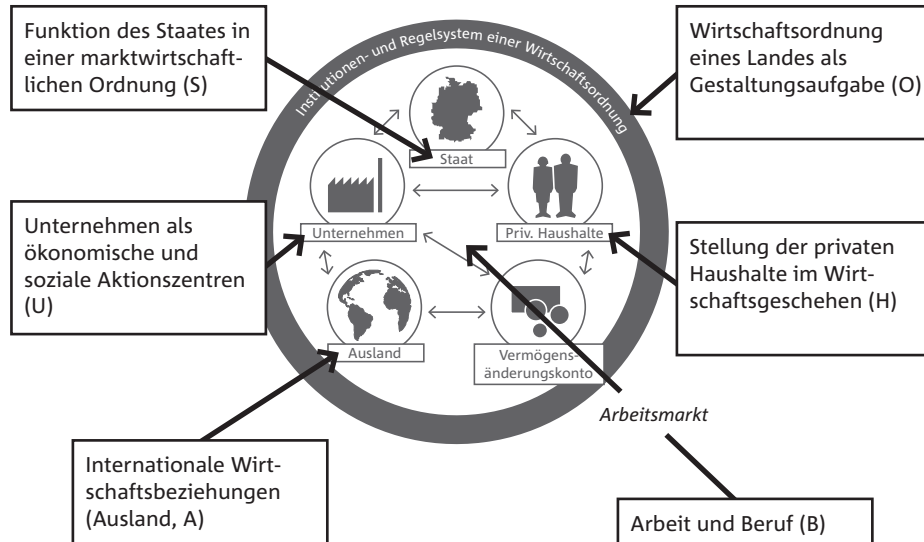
Funktion des Staates in einer marktwirtschaftlichen Ordnung (S)

Institutionen- und Regelsystem einer Wirtschaftsordnung

Wirtschaftsordnung eines Landes als Gestaltungsaufgabe (O)

Staat

Unternehmen

Priv. Haushalte

Ausland

Vermögensänderungskonto

Unternehmen als ökonomische und soziale Aktionszentren (U)

Stellung der privaten Haushalte im Wirtschaftsgeschehen (H)

Arbeitsmarkt

Internationale Wirtschaftsbeziehungen (Ausland, A)

Arbeit und Beruf (B)